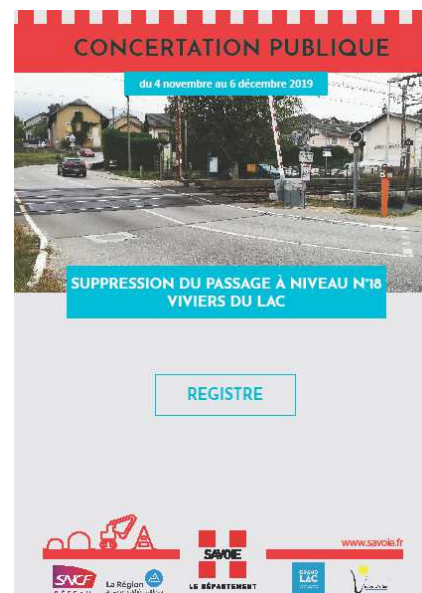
CONCERTATION PUBLIQUE

du 4 novembre au 6 décembre 2019

SUPPRESSION DU PASSAGE À NIVEAU N°18
VIVIERS DU LAC

REGISTRE

SAVOIE
LE DÉPARTEMENT

www.savoie.fr

SNCF RÉSEAU

La Région Auvergne-Rhône-Alpes

GRAND LAC